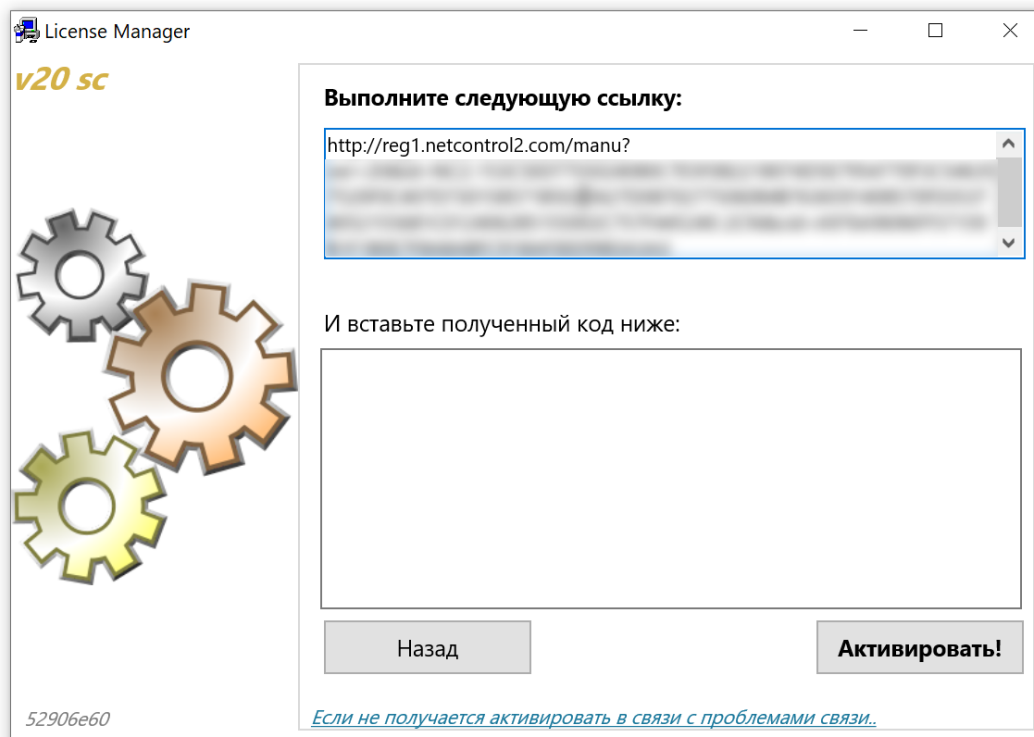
License Manager

v20 sc

Выполните следующую ссылку:

http://reg1.netcontrol2.com/manu?
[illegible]

И вставьте полученный код ниже:

Назад

Активировать!

52906e60

Если не получается активировать в связи с проблемами связи..